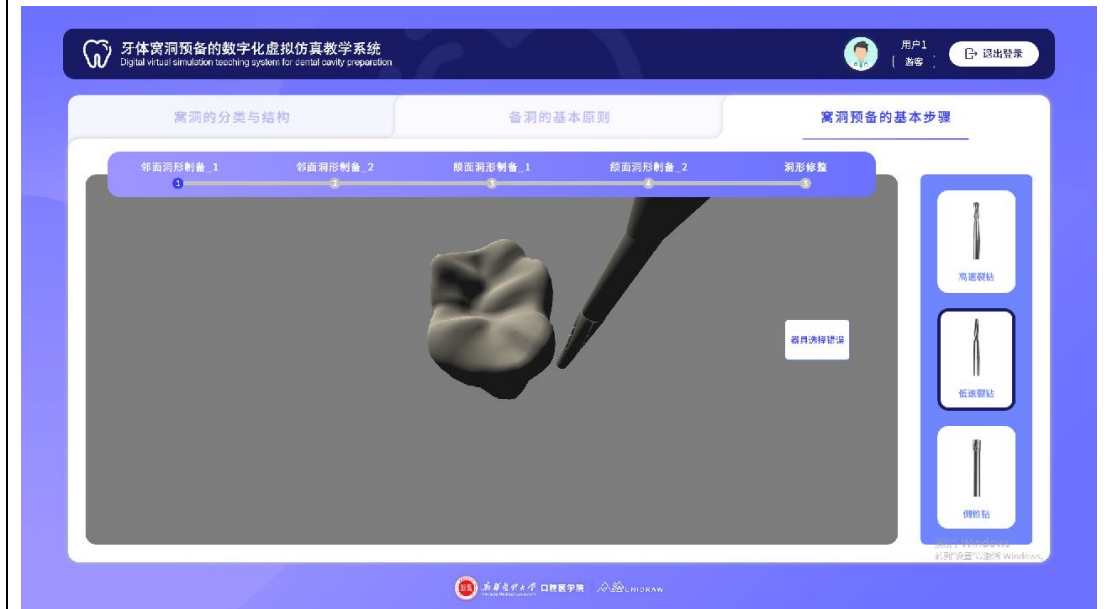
牙体窝洞预备的数字化虚拟仿真教学系统
Digital virtual simulation teaching system for dental cavity preparation

用户1
游客

退出登录

窝洞的分类与结构

备洞的基本原则

窝洞预备的基本步骤

邻面洞形制备_1

邻面洞形制备_2

颌面洞形制备_1

颌面洞形制备_2

洞形修整

1 2 3 4 5

器具选择错误

高速裂钻

低速裂钻

倒锥钻

激活 Windows
转到"设置"以激活 Windows。

新疆医科大学 口腔医学院 | UNIDRAW